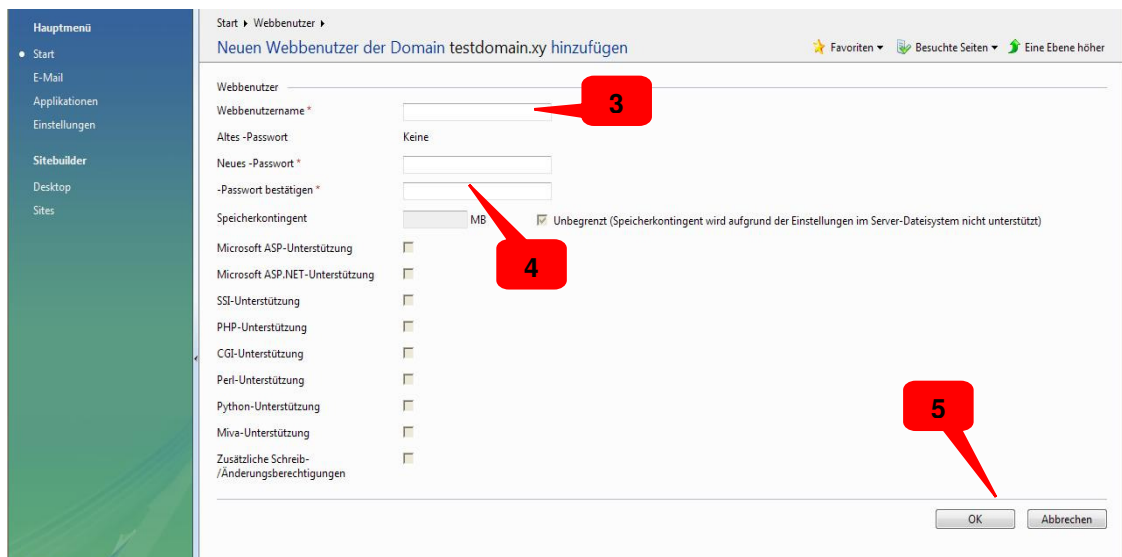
Hauptmenü
Start
E-Mail
Applikationen
Einstellungen

Sitebuilder
Desktop
Sites

Start ▸ Webbenutzer ▸

Neuen Webbenutzer der Domain testdomain.xy hinzufügen

Favoriten ▾ Besuchte Seiten ▾ Eine Ebene höher

Webbenutzer

| | |
|---|---|
| Webbenutzername * | |
| Altes -Passwort | Keine |
| Neues -Passwort * | |
| -Passwort bestätigen * | |
| Speicherkontingent | MB Unbegrenzt (Speicherkontingent wird aufgrund der Einstellungen im Server-Dateisystem nicht unterstützt) |
| Microsoft ASP-Unterstützung | |
| Microsoft ASP.NET-Unterstützung | |
| SSI-Unterstützung | |
| PHP-Unterstützung | |
| CGI-Unterstützung | |
| Perl-Unterstützung | |
| Python-Unterstützung | |
| Miva-Unterstützung | |
| Zusätzliche Schreib-/Änderungsberechtigungen | |

3
4
5

OK Abbrechen